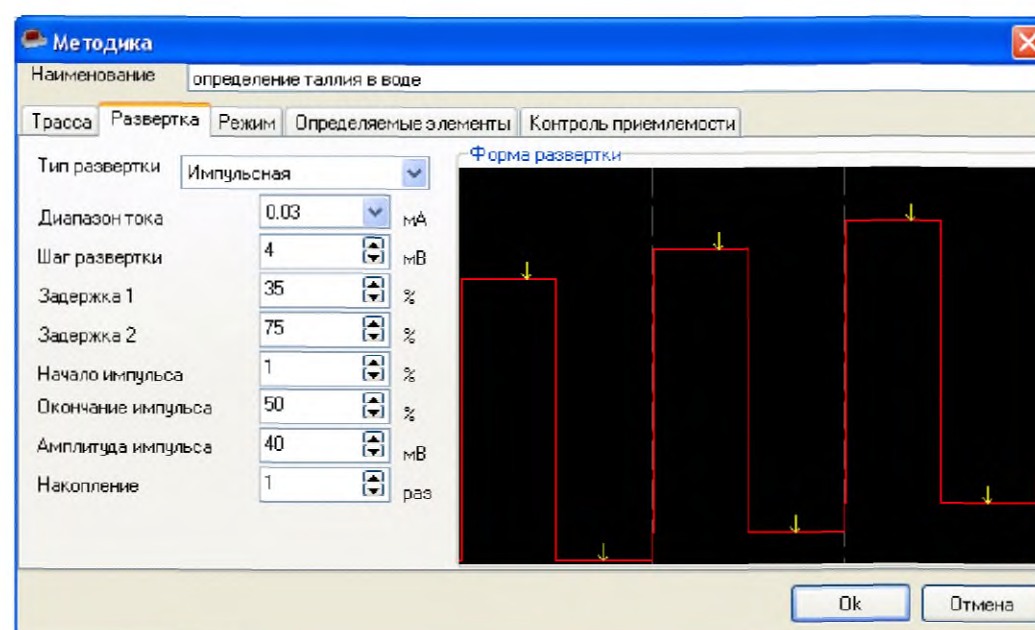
Методика

Наименование | определение таллия в воде

Трасса | Развертка | Режим | Определяемые элементы | Контроль приемлемости

Тип развертки | Импульсная

Форма развертки

Диапазон тока | 0.03 | мА
Шаг развертки | 4 | мВ
Задержка 1 | 35 | %
Задержка 2 | 75 | %
Начало импульса | 1 | %
Окончание импульса | 50 | %
Амплитуда импульса | 40 | мВ
Накопление | 1 | раз

Ok | Отмена